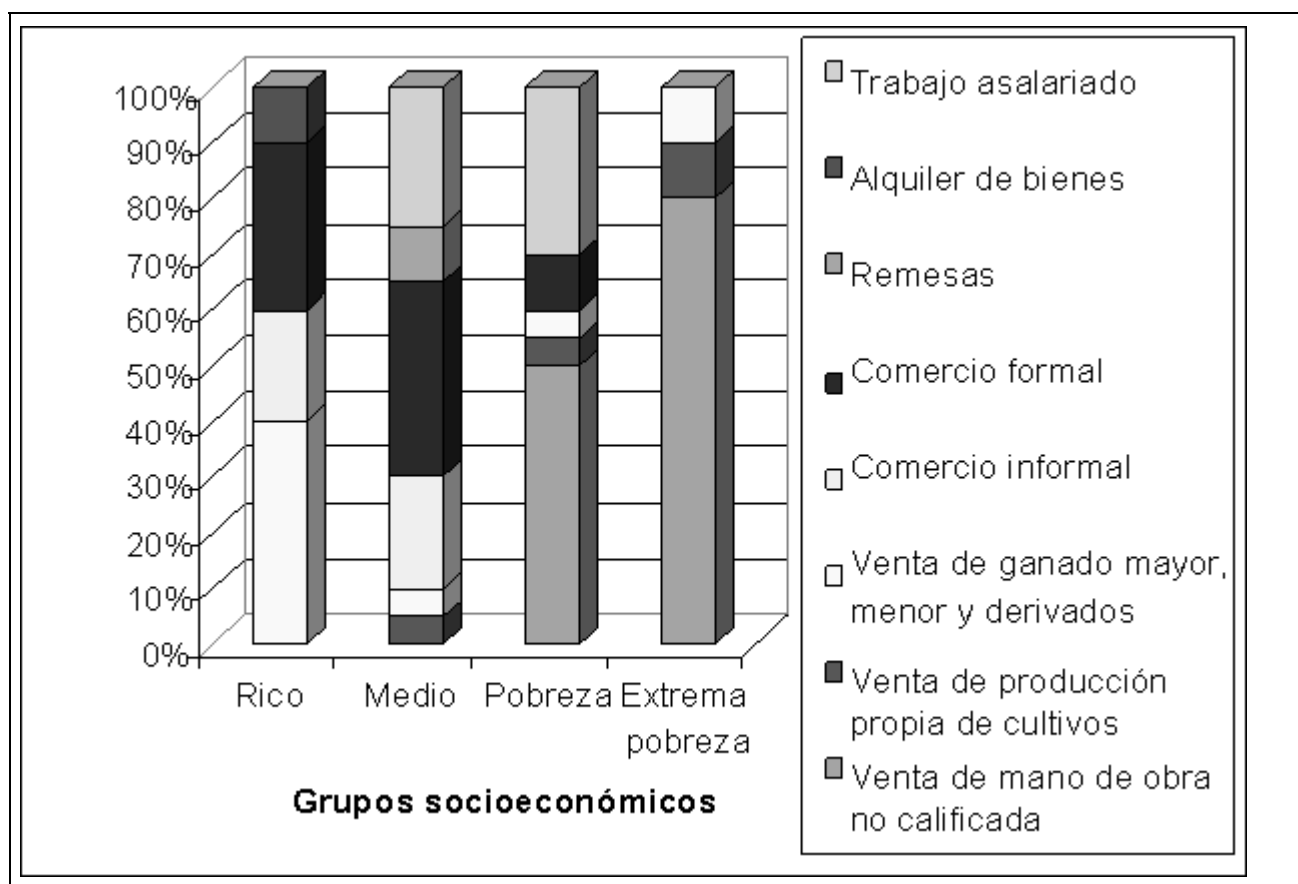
100%
90%
80%
70%
60%
50%
40%
30%
20%
10%
0%

Rico
Medio
Pobreza
Extrema pobreza

Grupos socioeconómicos

Trabajo asalariado
Alquiler de bienes
Remesas
Comercio formal
Comercio informal
Venta de ganado mayor, menor y derivados
Venta de producción propia de cultivos
Venta de mano de obra no calificada